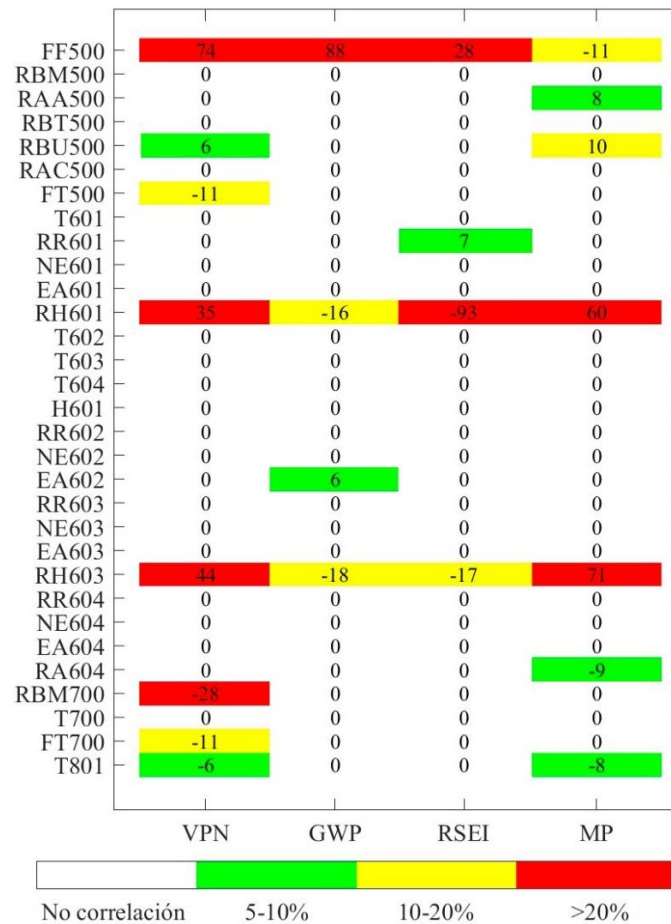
| | VPN | GWP | RSEI | MP |
|---|---|---|---|---|
| FF500 | 74 | 88 | 28 | -11 |
| RBM500 | 0 | 0 | 0 | 0 |
| RAA500 | 0 | 0 | 0 | 8 |
| RBT500 | 0 | 0 | 0 | 0 |
| RBU500 | 6 | 0 | 0 | 10 |
| RAC500 | 0 | 0 | 0 | 0 |
| FT500 | -11 | 0 | 0 | 0 |
| T601 | 0 | 0 | 0 | 0 |
| RR601 | 0 | 0 | 7 | 0 |
| NE601 | 0 | 0 | 0 | 0 |
| EA601 | 0 | 0 | 0 | 0 |
| RH601 | 35 | -16 | -93 | 60 |
| T602 | 0 | 0 | 0 | 0 |
| T603 | 0 | 0 | 0 | 0 |
| T604 | 0 | 0 | 0 | 0 |
| H601 | 0 | 0 | 0 | 0 |
| RR602 | 0 | 0 | 0 | 0 |
| NE602 | 0 | 0 | 0 | 0 |
| EA602 | 0 | 6 | 0 | 0 |
| RR603 | 0 | 0 | 0 | 0 |
| NE603 | 0 | 0 | 0 | 0 |
| EA603 | 0 | 0 | 0 | 0 |
| RH603 | 44 | -18 | -17 | 71 |
| RR604 | 0 | 0 | 0 | 0 |
| NE604 | 0 | 0 | 0 | 0 |
| EA604 | 0 | 0 | 0 | 0 |
| RA604 | 0 | 0 | 0 | -9 |
| RBM700 | -28 | 0 | 0 | 0 |
| T700 | 0 | 0 | 0 | 0 |
| FT700 | -11 | 0 | 0 | 0 |
| T801 | -6 | 0 | 0 | -8 |

No correlación 5-10% 10-20% >20%